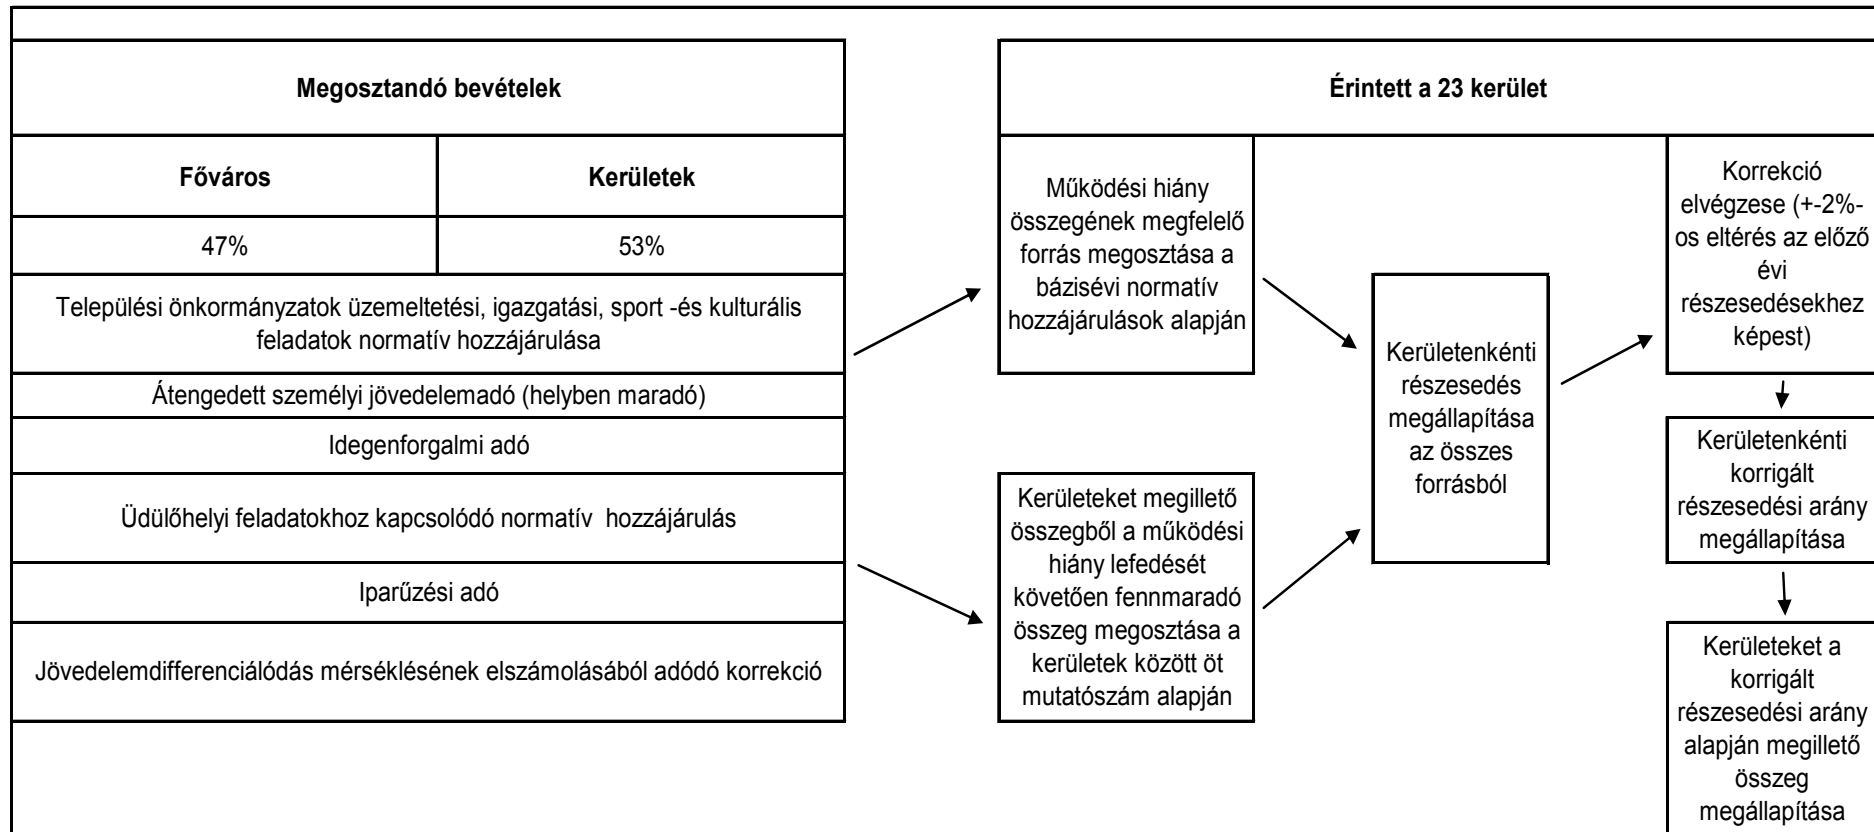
Megosztandó bevételek

| Főváros | Kerületek |
|---|---|
| 47% | 53% |

Települési önkormányzatok üzemeltetési, igazgatási, sport -és kulturális feladatok normatív hozzájárulása

Átengedett személyi jövedelemadó (helyben maradó)

Idegenforgalmi adó

Üdülőhelyi feladatokhoz kapcsolódó normatív hozzájárulás

Iparűzési adó

Jövedelemdifferenciálódás mérséklésének elszámolásából adódó korrekció

Érintett a 23 kerület

Működési hiány összegének megfelelő forrás megosztása a bázisévi normatív hozzájárulások alapján

Kerületeket megillető összegből a működési hiány lefedését követően fennmaradó összeg megosztása a kerületek között öt mutatószám alapján

Kerületenkénti részesedés megállapítása az összes forrásból

Korrekció elvégzese (+-2%-os eltérés az előző évi részesedésekhez képest)

Kerületenkénti korrigált részesedési arány megállapítása

Kerületeket a korrigált részesedési arány alapján megillető összeg megállapítása